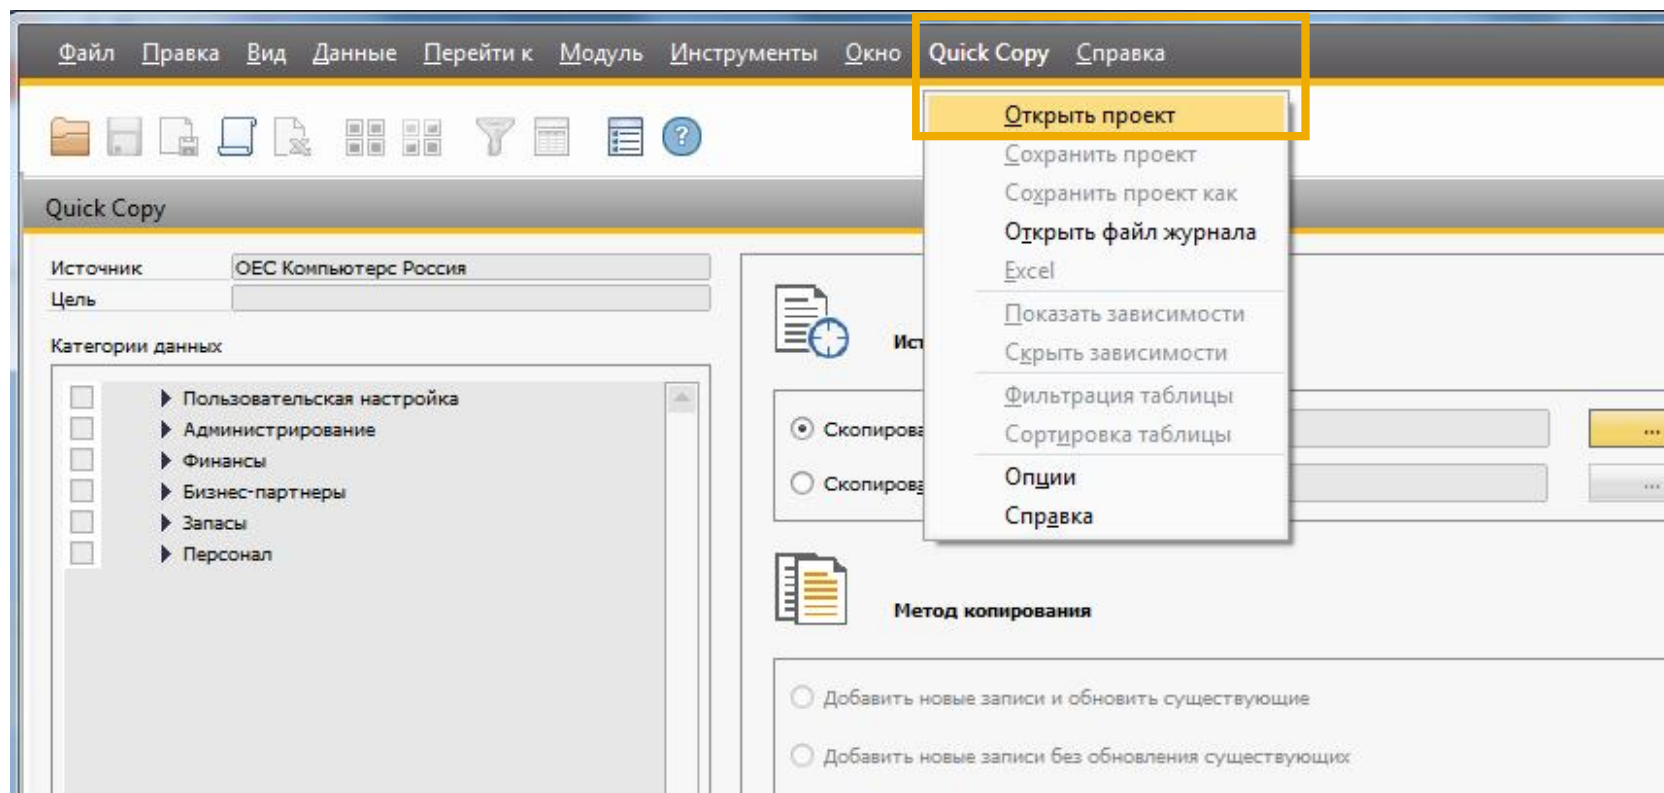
Файл Правка Вид Данные Перейти к Модуль Инструменты Окно Quick Copy Справка

Открыть проект
Сохранить проект
Сохранить проект как
Открыть файл журнала
Excel
Показать зависимости
Скрыть зависимости
Фильтрация таблицы
Сортировка таблицы
Опции
Справка

Quick Copy

Источник ОЕС Компьютерс Россия
Цель

Категории данных

Пользовательская настройка
Администрирование
Финансы
Бизнес-партнеры
Запасы
Персонал

Ист

Скопирова
Скопирова

...
...

Метод копирования

Добавить новые записи и обновить существующие
Добавить новые записи без обновления существующих